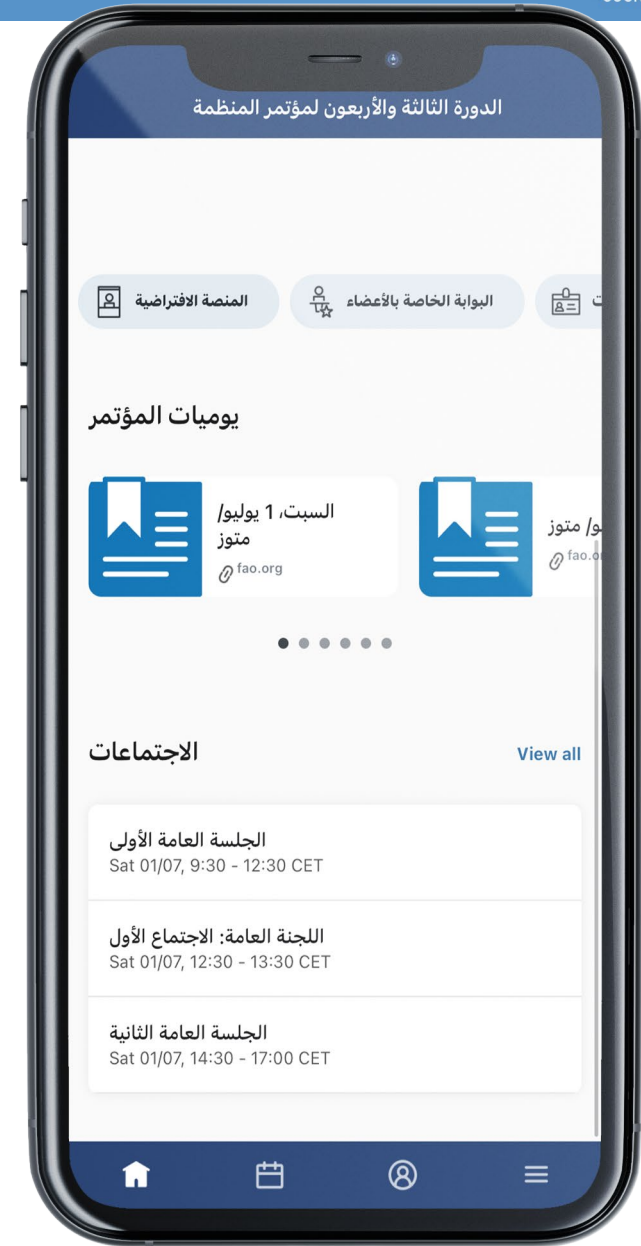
الدورة الثالثة والأربعون لمؤتمر المنظمة

المنصة الافتراضية

البوابة الخاصة بالأعضاء

ت

يوميات المؤتمر

السبت، 1 يوليو/ متوز
fao.org

و/ متوز
fao.o

الاجتماعات

View all

الجلسة العامة الأولى
Sat 01/07, 9:30 - 12:30 CET

اللجنة العامة: الاجتماع الأول
Sat 01/07, 12:30 - 13:30 CET

الجلسة العامة الثانية
Sat 01/07, 14:30 - 17:00 CET